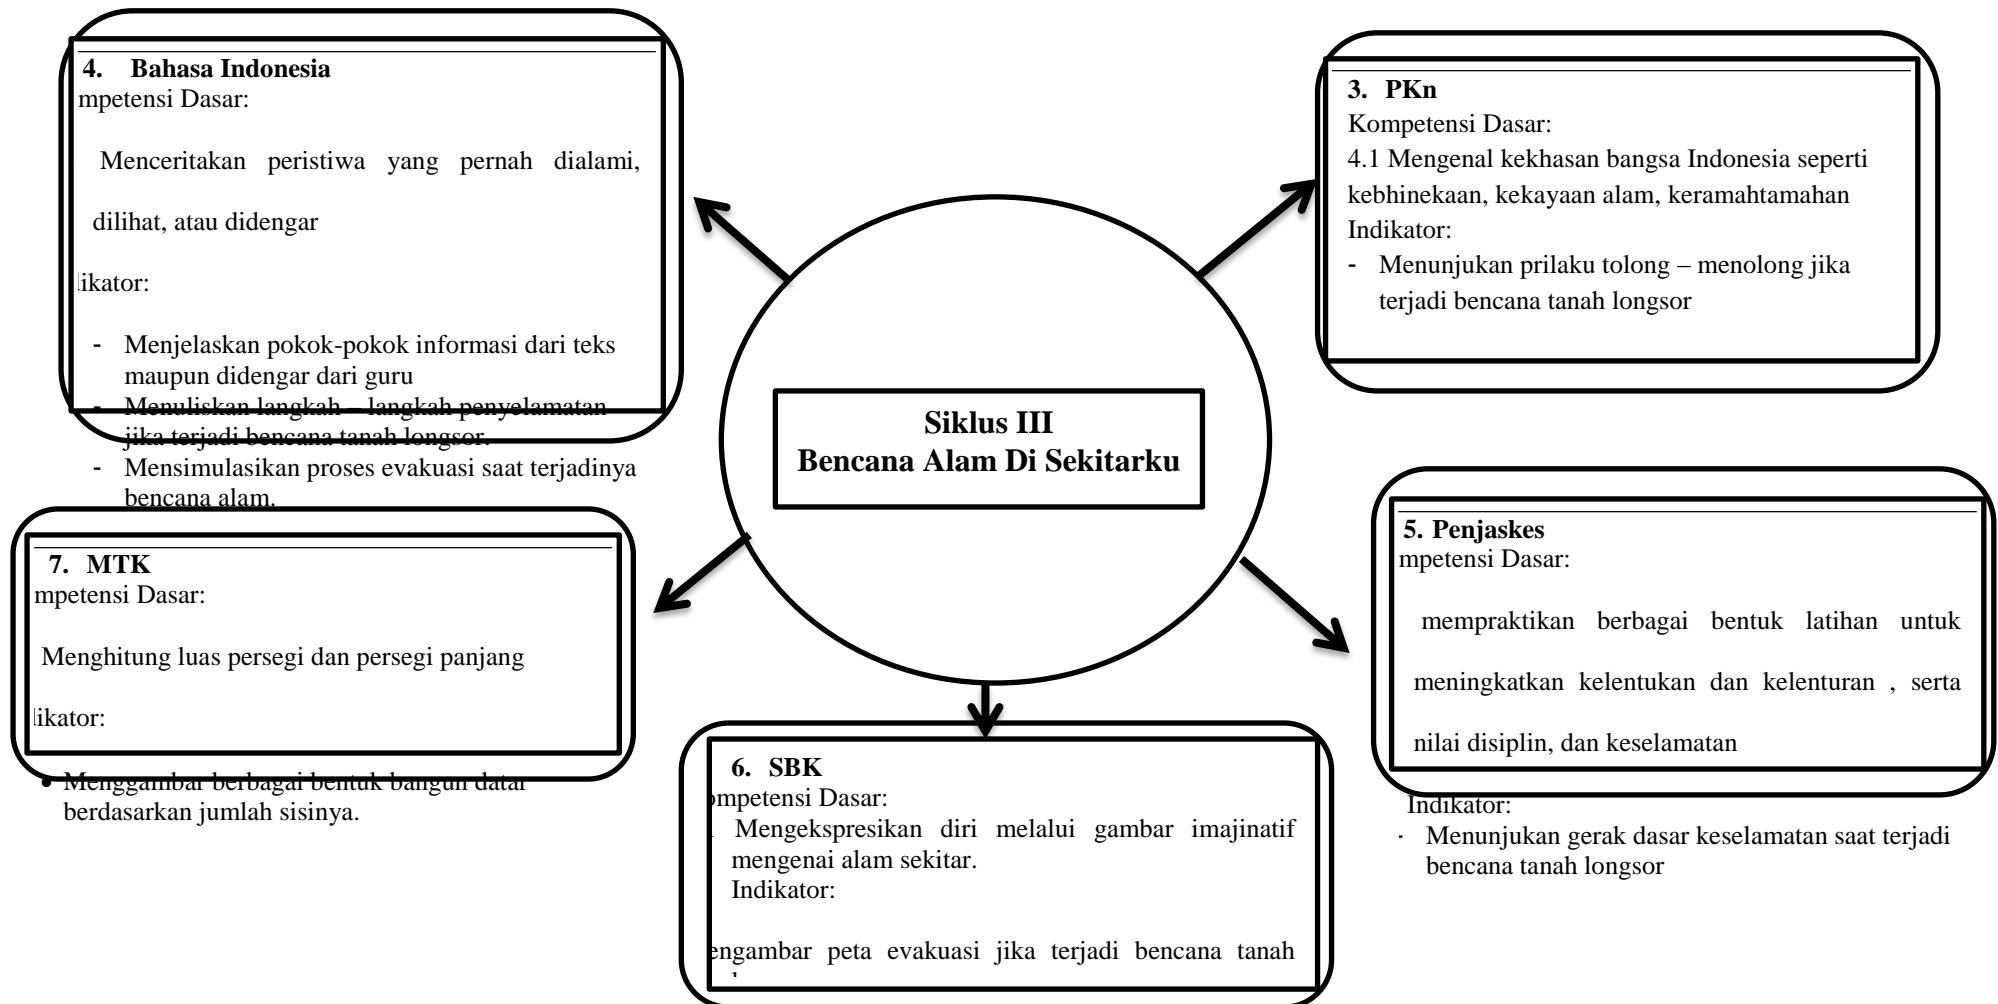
4. Bahasa Indonesia
mpetensi Dasar:

Menceritakan peristiwa yang pernah dialami, dilihat, atau didengar

ikator:

- Menjelaskan pokok-pokok informasi dari teks maupun didengar dari guru
- Menuliskan langkah – langkah penyelamatan jika terjadi bencana tanah longsor.
- Mensimulasikan proses evakuasi saat terjadinya bencana alam.

3. PKn
Kompetensi Dasar:
4.1 Mengenal kekhasan bangsa Indonesia seperti kebhinekaan, kekayaan alam, keramahtamahan
Indikator:
- Menunjukan prilaku tolong – menolong jika terjadi bencana tanah longsor

Siklus III
Bencana Alam Di Sekitarku

7. MTK
mpetensi Dasar:

Menghitung luas persegi dan persegi panjang

ikator:

• Menggambar berbagai bentuk bangun datar berdasarkan jumlah sisinya.

5. Penjaskes
mpetensi Dasar:

mempraktikan berbagai bentuk latihan untuk meningkatkan kelentukan dan kelenturan , serta nilai disiplin, dan keselamatan

Indikator:
- Menunjukan gerak dasar keselamatan saat terjadi bencana tanah longsor

6. SBK
mpetensi Dasar:
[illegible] Mengekspresikan diri melalui gambar imajinatif mengenai alam sekitar.
Indikator:

engambar peta evakuasi jika terjadi bencana tanah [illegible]